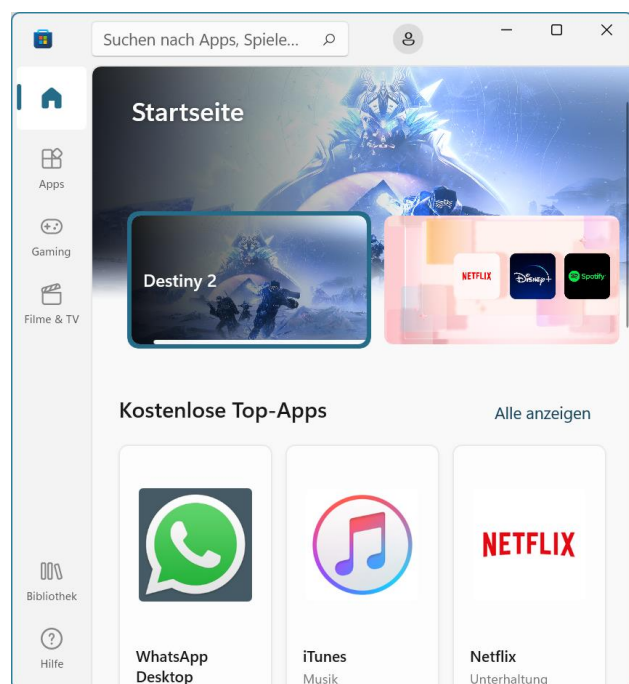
Suchen nach Apps, Spiele...

Apps

Gaming

Filme & TV

Bibliothek

Hilfe

Startseite

Destiny 2

NETFLIX

Disney+

Spotify

Kostenlose Top-Apps

Alle anzeigen

WhatsApp Desktop

iTunes
Musik

NETFLIX

Netflix
Unterhaltung